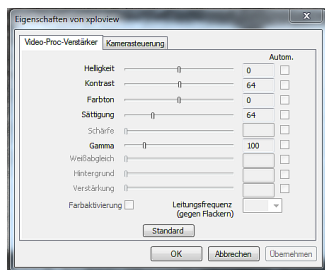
Eigenschaften von xploview

Video-Proc-Verstärker | Kamerasteuerung

Autom.

Helligkeit 0

Kontrast 64

Farbton 0

Sättigung 64

Schärfe

Gamma 100

Weißabgleich

Hintergrund

Verstärkung

Farbaktivierung

Leitungsfrequenz (gegen Flackern)

Standard

OK | Abbrechen | Übernehmen